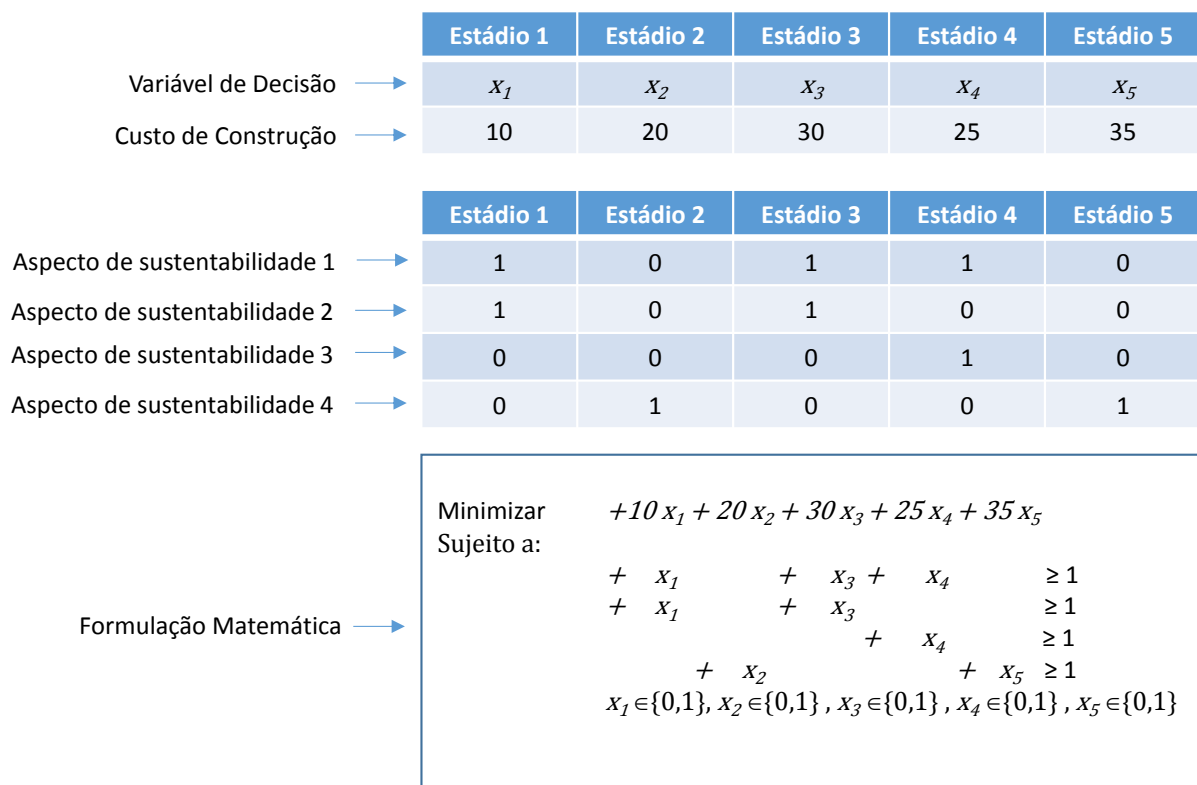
| | Estádio 1 | Estádio 2 | Estádio 3 | Estádio 4 | Estádio 5 |
|---|---|---|---|---|---|
| Variável de Decisão | $x_1$ | $x_2$ | $x_3$ | $x_4$ | $x_5$ |
| Custo de Construção | 10 | 20 | 30 | 25 | 35 |

| | Estádio 1 | Estádio 2 | Estádio 3 | Estádio 4 | Estádio 5 |
|---|---|---|---|---|---|
| Aspecto de sustentabilidade 1 | 1 | 0 | 1 | 1 | 0 |
| Aspecto de sustentabilidade 2 | 1 | 0 | 1 | 0 | 0 |
| Aspecto de sustentabilidade 3 | 0 | 0 | 0 | 1 | 0 |
| Aspecto de sustentabilidade 4 | 0 | 1 | 0 | 0 | 1 |

Formulação Matemática

Minimizar $+10\,x_1 + 20\,x_2 + 30\,x_3 + 25\,x_4 + 35\,x_5$
Sujeito a:
$+ x_1 + x_3 + x_4 \geq 1$
$+ x_1 + x_3 \geq 1$
$+ x_4 \geq 1$
$+ x_2 + x_5 \geq 1$
$x_1 \in \{0,1\}, x_2 \in \{0,1\}, x_3 \in \{0,1\}, x_4 \in \{0,1\}, x_5 \in \{0,1\}$